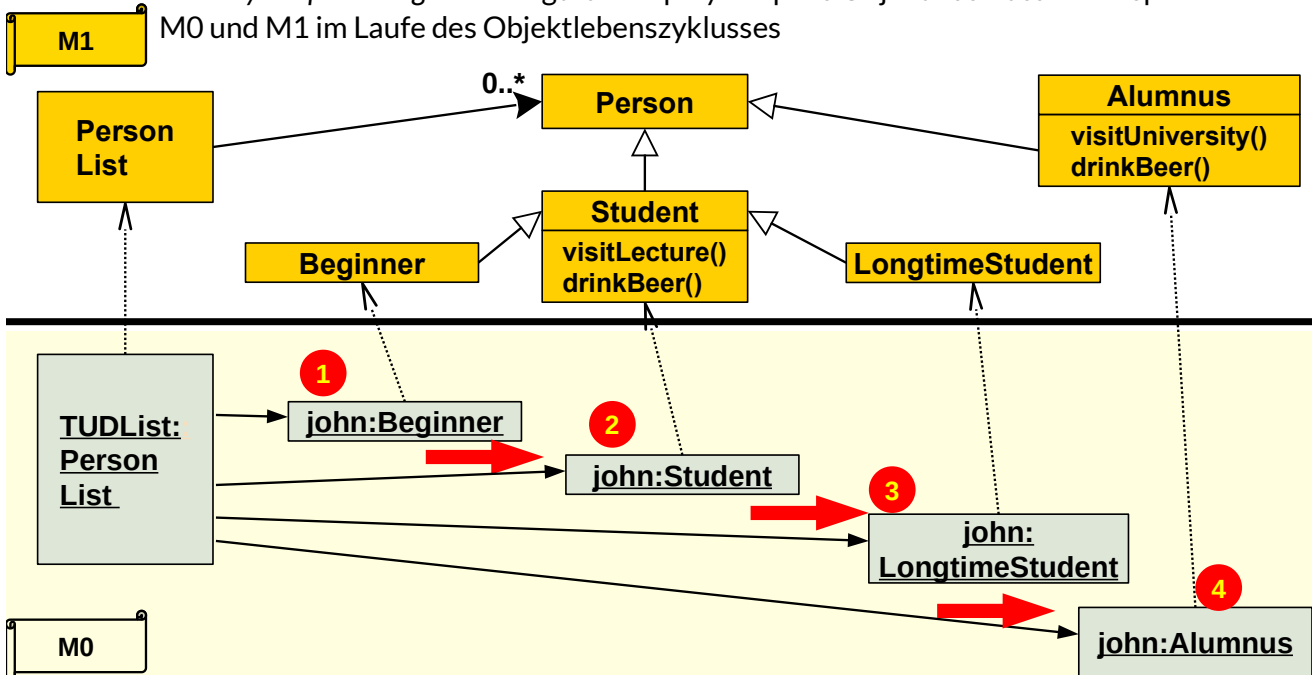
M1

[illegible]
M0 und M1 im Laufe des Objektlebenszyklusses

Person List

0..*

Person

Alumnus
visitUniversity()
drinkBeer()

Student
visitLecture()
drinkBeer()

Beginner

LongtimeStudent

TUDList: Person List

1
john:Beginner

2
john:Student

3
john: LongtimeStudent

4
john:Alumnus

M0